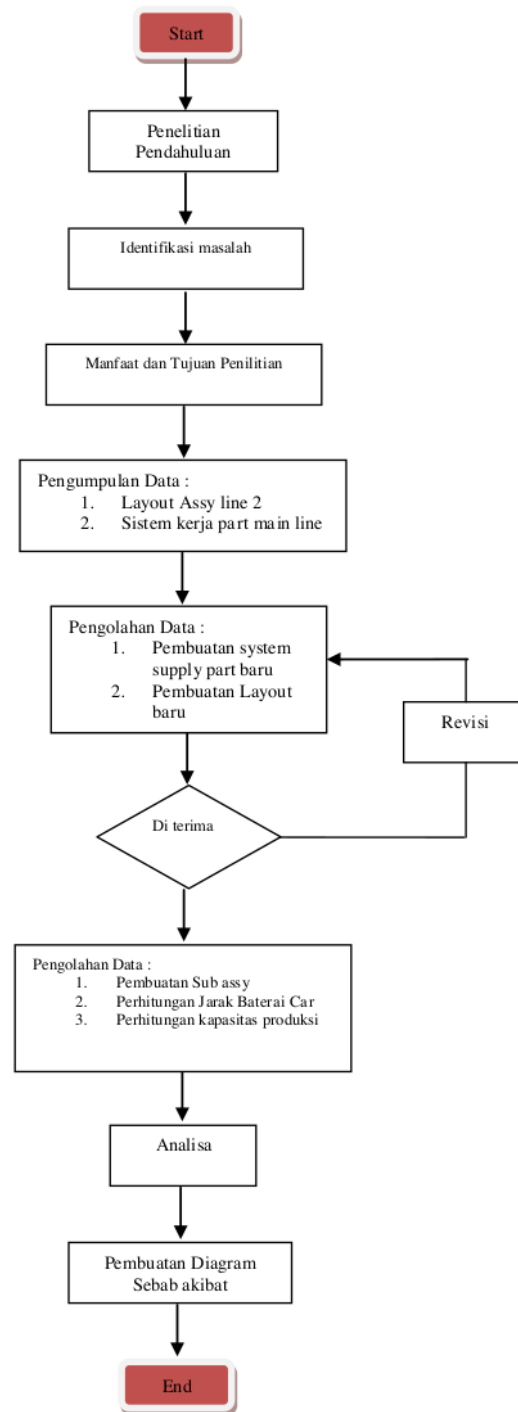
Start

Penelitian Pendahuluan

Identifikasi masalah

Manfaat dan Tujuan Penilitian

Pengumpulan Data :
1. Layout Assy line 2
2. Sistem kerja part main line

Pengolahan Data :
1. Pembuatan system supply part baru
2. Pembuatan Layout baru

Revisi

Di terima

Pengolahan Data :
1. Pembuatan Sub assy
2. Perhitungan Jarak Baterai Car
3. Perhitungan kapasitas produksi

Analisa

Pembuatan Diagram Sebab akibat

End